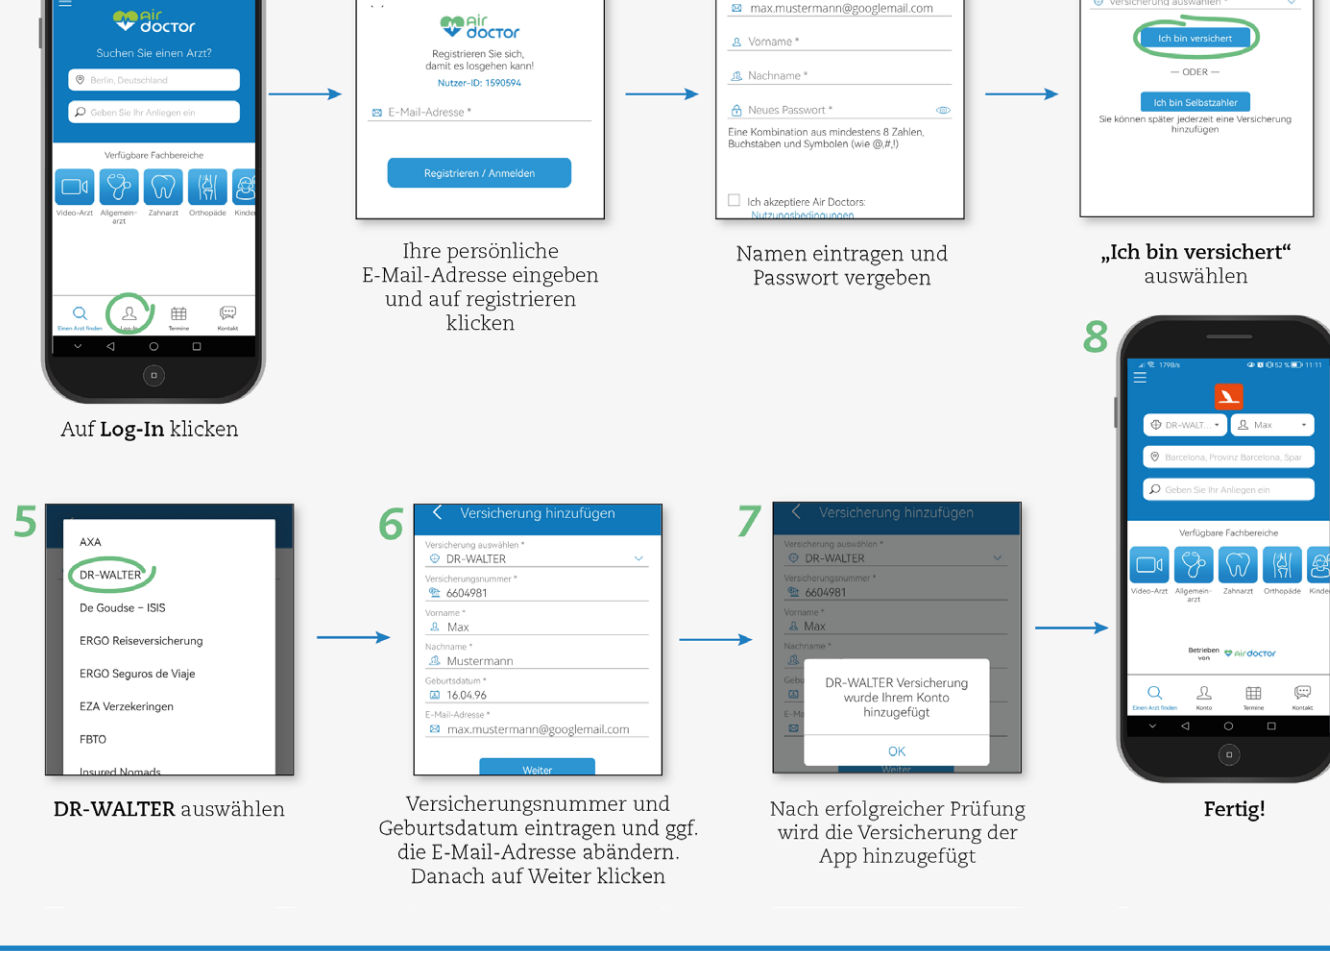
air doctor
Suchen Sie einen Arzt?
Berlin, Deutschland
Geben Sie Ihr Anliegen ein
Verfügbare Fachbereiche
Video-Arzt Allgemeinarzt Zahnarzt Orthopäde Kinde
Einen Arzt finden Log-In Termine Kontakt

Auf **Log-In** klicken

air doctor
Registrieren Sie sich, damit es losgehen kann!
Nutzer-ID: 1590594
E-Mail-Adresse *
Registrieren / Anmelden

Ihre persönliche E-Mail-Adresse eingeben und auf registrieren klicken

max.mustermann@googlemail.com
Vorname *
Nachname *
Neues Passwort *
Eine Kombination aus mindestens 8 Zahlen, Buchstaben und Symbolen (wie @,#,!)
Ich akzeptiere Air Doctors: Nutzungsbedingungen

Namen eintragen und Passwort vergeben

Versicherung auswählen *
Ich bin versichert
— ODER —
Ich bin Selbstzahler
Sie können später jederzeit eine Versicherung hinzufügen

**„Ich bin versichert"** auswählen

5
AXA
DR-WALTER
De Goudse – ISIS
ERGO Reiseversicherung
ERGO Seguros de Viaje
EZA Verzekeringen
FBTO
Insured Nomads

**DR-WALTER** auswählen

6
Versicherung hinzufügen
Versicherung auswählen *
DR-WALTER
Versicherungsnummer *
6604981
Vorname *
Max
Nachname *
Mustermann
Geburtsdatum *
16.04.96
E-Mail-Adresse *
max.mustermann@googlemail.com
Weiter

Versicherungsnummer und Geburtsdatum eintragen und ggf. die E-Mail-Adresse abändern. Danach auf Weiter klicken

7
Versicherung hinzufügen
Versicherung auswählen *
DR-WALTER
Versicherungsnummer *
6604981
Vorname *
Max
Nachname *
DR-WALTER Versicherung wurde Ihrem Konto hinzugefügt
OK
Weiter

Nach erfolgreicher Prüfung wird die Versicherung der App hinzugefügt

8
DR-WALT. Max
Barcelona, Provinz Barcelona, Spa
Geben Sie Ihr Anliegen ein
Verfügbare Fachbereiche
Video-Arzt Allgemeinarzt Zahnarzt Orthopäde Kinde
Betrieben von air doctor
Einen Arzt finden Konto Termine Kontakt

**Fertig!**